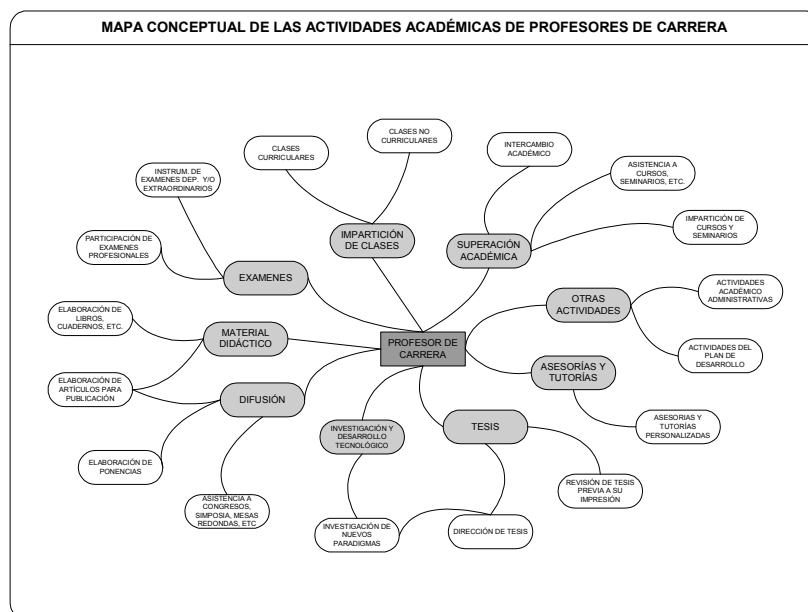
MAPA CONCEPTUAL DE LAS ACTIVIDADES ACADÉMICAS DE PROFESORES DE CARRERA

PROFESOR DE CARRERA

IMPARTICIÓN DE CLASES

CLASES CURRICULARES

CLASES NO CURRICULARES

SUPERACIÓN ACADÉMICA

INTERCAMBIO ACADÉMICO

ASISTENCIA A CURSOS, SEMINARIOS, ETC.

IMPARTICIÓN DE CURSOS Y SEMINARIOS

EXAMENES

INSTRUM. DE EXAMENES DEP. Y/O EXTRAORDINARIOS

PARTICIPACIÓN DE EXAMENES PROFESIONALES

MATERIAL DIDÁCTICO

ELABORACIÓN DE LIBROS, CUADERNOS, ETC.

DIFUSIÓN

ELABORACIÓN DE ARTÍCULOS PARA PUBLICACIÓN

ELABORACIÓN DE PONENCIAS

ASISTENCIA A CONGRESOS, SIMPOSIA, MESAS REDONDAS, ETC

OTRAS ACTIVIDADES

ACTIVIDADES ACADÉMICO ADMINISTRATIVAS

ACTIVIDADES DEL PLAN DE DESARROLLO

ASESORÍAS Y TUTORÍAS

ASESORIAS Y TUTORÍAS PERSONALIZADAS

TESIS

REVISIÓN DE TESIS PREVIA A SU IMPRESIÓN

DIRECCIÓN DE TESIS

INVESTIGACIÓN Y DESARROLLO TECNOLÓGICO

INVESTIGACIÓN DE NUEVOS PARADIGMAS